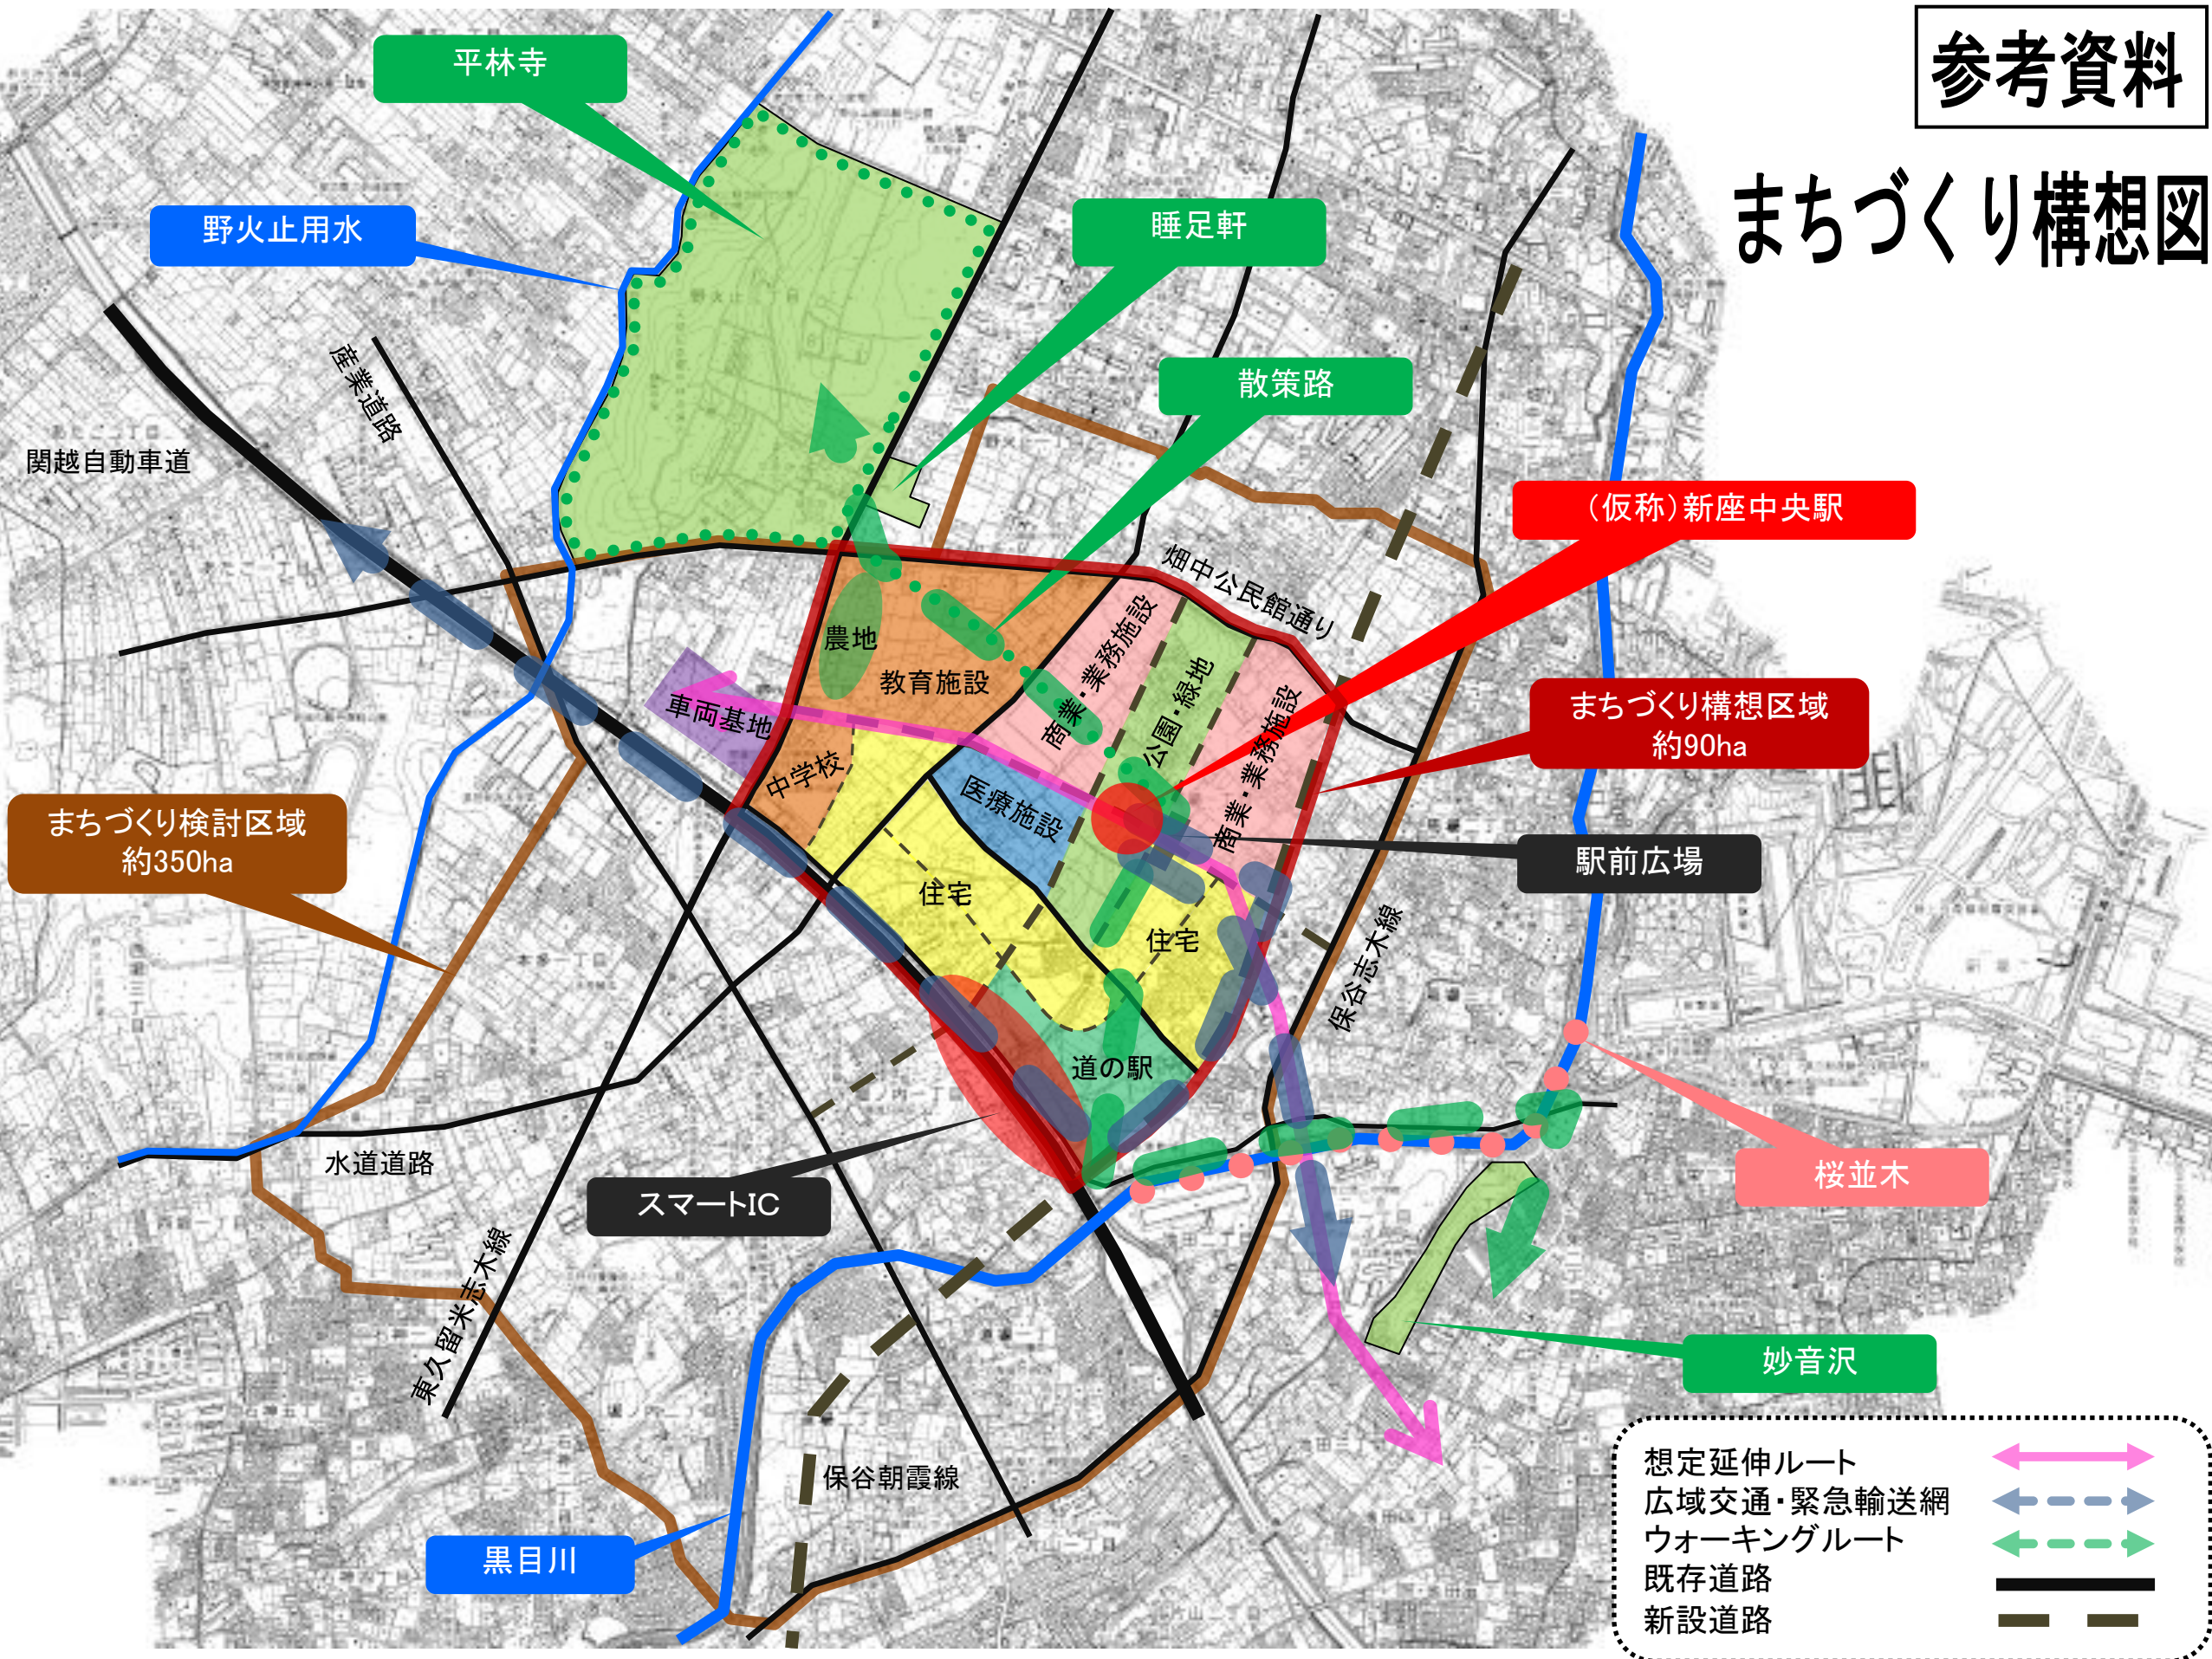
参考資料

まちづくり構想図

平林寺

野火止用水

睡足軒

散策路

産業道路

関越自動車道

（仮称）新座中央駅

宿中公民館通り

農地

教育施設

商業・業務施設

公園・緑地

商業・業務施設

車両基地

まちづくり構想区域
約90ha

中学校

医療施設

まちづくり検討区域
約350ha

駅前広場

住宅

住宅

保谷志木線

道の駅

水道道路

桜並木

スマートIC

東久留米志木線

妙音沢

保谷朝霞線

黒目川

想定延伸ルート
広域交通・緊急輸送網
ウォーキングルート
既存道路
新設道路